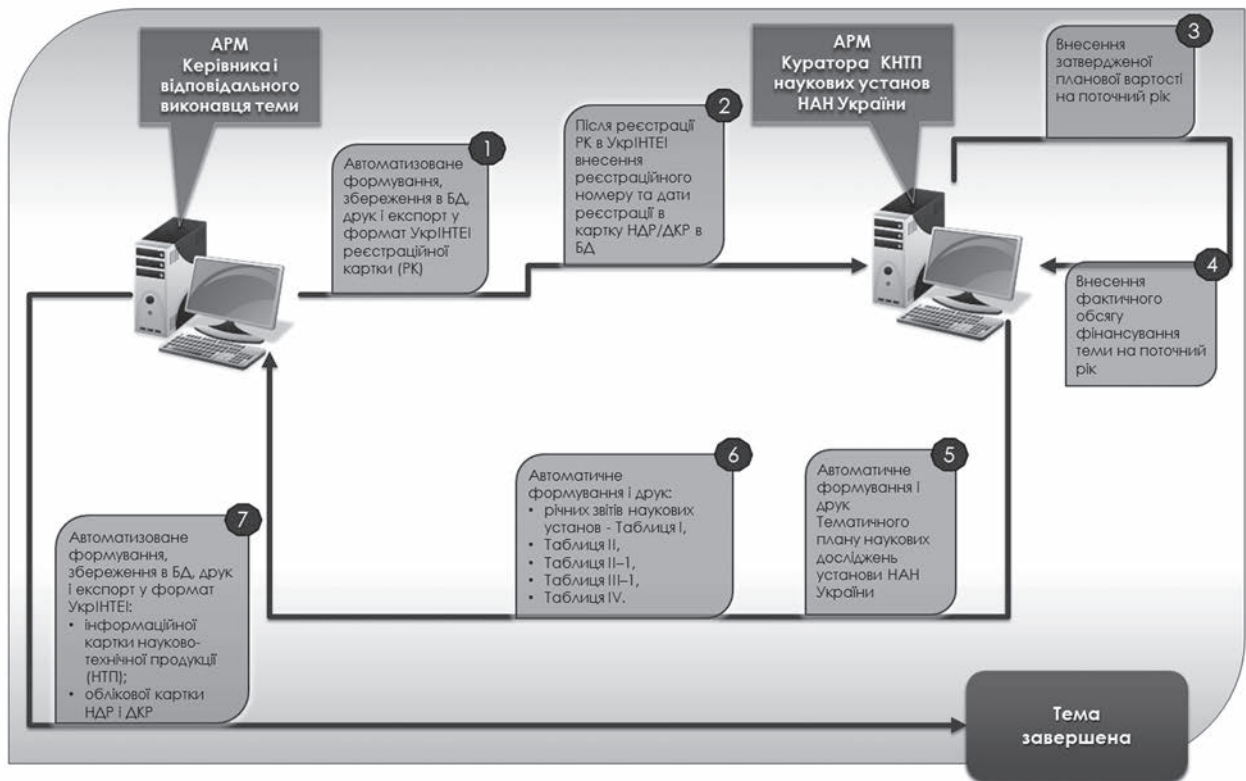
АРМ
Керівника і відповідального виконавця теми

1
Автоматизоване формування, збереження в БД, друк і експорт у формат УкрІНТЕІ реєстраційної картки (РК)

2
Після реєстрації РК в УкрІНТЕІ внесення реєстраційного номеру та дати реєстрації в картку НДР/ДКР в БД

АРМ
Куратора КНТП наукових установ НАН України

3
Внесення затвердженої планової вартості на поточний рік

4
Внесення фактичного обсягу фінансування теми на поточний рік

5
Автоматичне формування і друк Тематичного плану наукових досліджень установи НАН України

6
Автоматичне формування і друк:
• річних звітів наукових установ - Таблиця І,
• Таблиця ІІ,
• Таблиця ІІ–1,
• Таблиця ІІІ–1,
• Таблиця IV.

7
Автоматизоване формування, збереження в БД, друк і експорт у формат УкрІНТЕІ:
• інформаційної картки науково-технічної продукції (НТП);
• облікової картки НДР і ДКР

Тема завершена